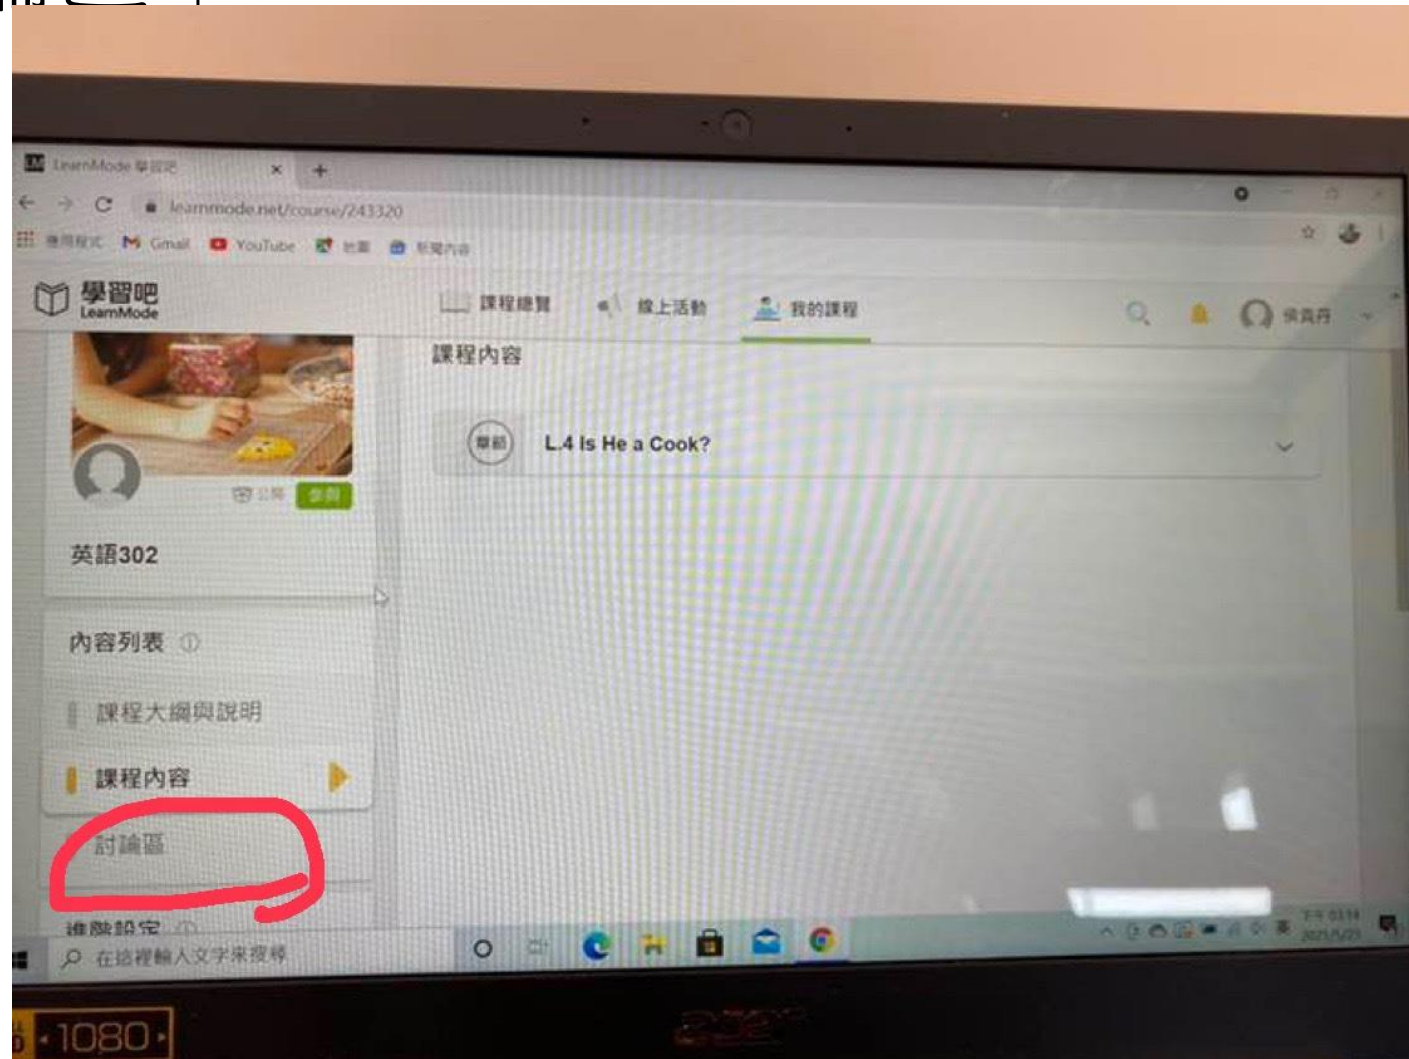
LearnMode 學習吧

learnmode.net/course/243320

應用程式 Gmail YouTube 地圖 新聞內容

學習吧 LearnMode

課程總覽 線上活動 我的課程

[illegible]

課程內容

單節 L.4 Is He a Cook?

公開 參與

英語302

內容列表

課程大綱與說明

課程內容

討論區

進階設定

在這裡輸入文字來搜尋

下午 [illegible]
2021/5/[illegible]

1080

acer